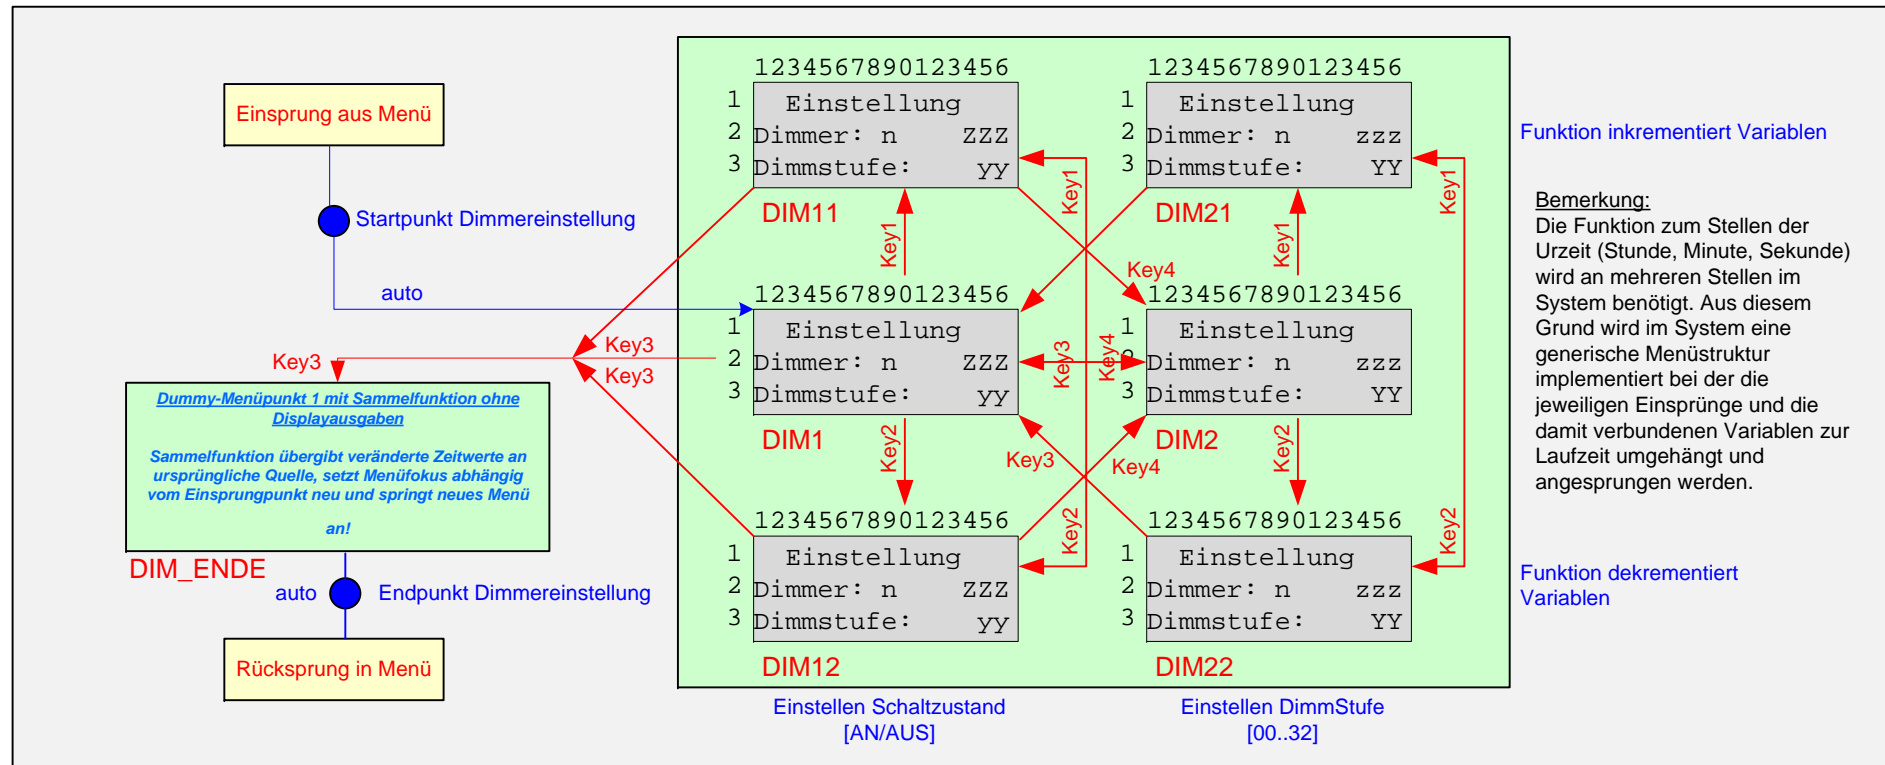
Einsprung aus Menü

Startpunkt Dimmereinstellung

auto

Key3

Dummy-Menüpunkt 1 mit Sammelfunktion ohne Displayausgaben

Sammelfunktion übergibt veränderte Zeitwerte an ursprüngliche Quelle, setzt Menüfokus abhängig vom Einsprungpunkt neu und springt neues Menü an!

DIM_ENDE

auto

Endpunkt Dimmereinstellung

Rücksprung in Menü

1234567890123456
1 Einstellung
2 Dimmer: n ZZZ
3 Dimmstufe: yy

DIM11

1234567890123456
1 Einstellung
2 Dimmer: n zzz
3 Dimmstufe: YY

DIM21

1234567890123456
1 Einstellung
2 Dimmer: n ZZZ
3 Dimmstufe: yy

DIM1

1234567890123456
1 Einstellung
2 Dimmer: n zzz
3 Dimmstufe: YY

DIM2

1234567890123456
1 Einstellung
2 Dimmer: n ZZZ
3 Dimmstufe: yy

DIM12

1234567890123456
1 Einstellung
2 Dimmer: n zzz
3 Dimmstufe: YY

DIM22

Key1 Key1 Key1 Key1 Key2 Key2 Key2 Key2 Key3 Key3 Key3 Key3 Key4 Key4 Key4

Einstellen Schaltzustand [AN/AUS]

Einstellen DimmStufe [00..32]

Funktion inkrementiert Variablen

Bemerkung:
Die Funktion zum Stellen der Urzeit (Stunde, Minute, Sekunde) wird an mehreren Stellen im System benötigt. Aus diesem Grund wird im System eine generische Menüstruktur implementiert bei der die jeweiligen Einsprünge und die damit verbundenen Variablen zur Laufzeit umgehängt und angesprungen werden.

Funktion dekrementiert Variablen